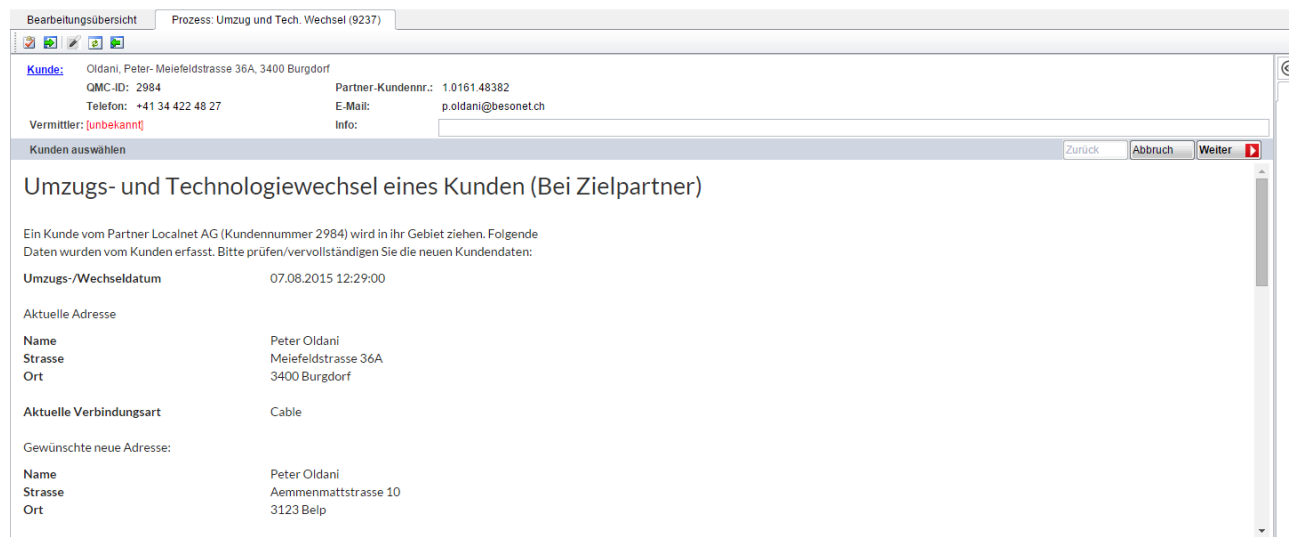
Bearbeitungsübersicht | Prozess: Umzug und Tech. Wechsel (9237)

Kunde: Oldani, Peter- Meiefeldstrasse 36A, 3400 Burgdorf
QMC-ID: 2984
Partner-Kundennr.: 1.0161.48382
Telefon: +41 34 422 48 27
E-Mail: p.oldani@besonet.ch
Vermittler: [unbekannt]
Info:

Kunden auswählen
Zurück | Abbruch | Weiter

Umzugs- und Technologiewechsel eines Kunden (Bei Zielpartner)

Ein Kunde vom Partner Localnet AG (Kundennummer 2984) wird in ihr Gebiet ziehen. Folgende Daten wurden vom Kunden erfasst. Bitte prüfen/vervollständigen Sie die neuen Kundendaten:

Umzugs-/Wechseldatum 07.08.2015 12:29:00

Aktuelle Adresse

Name Peter Oldani
Strasse Meiefeldstrasse 36A
Ort 3400 Burgdorf

Aktuelle Verbindungsart Cable

Gewünschte neue Adresse:

Name Peter Oldani
Strasse Aemmenmattstrasse 10
Ort 3123 Belp